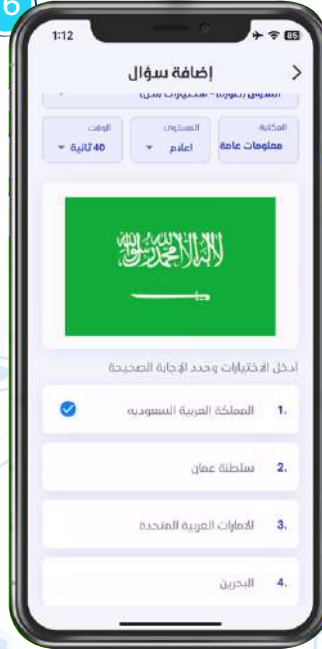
6

1:12

إضافة سؤال

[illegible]

المكتبة
معلومات عامة

المستوى
اعلام

الوقت
40 ثانية

لا إله إلا الله محمد رسول الله

أدخل الاختيارات وحدد الإجابة الصحيحة

1. المملكة العربية السعوديه

2. سلطنة عمان

3. الامارات العربية المتحدة

4. البحرين